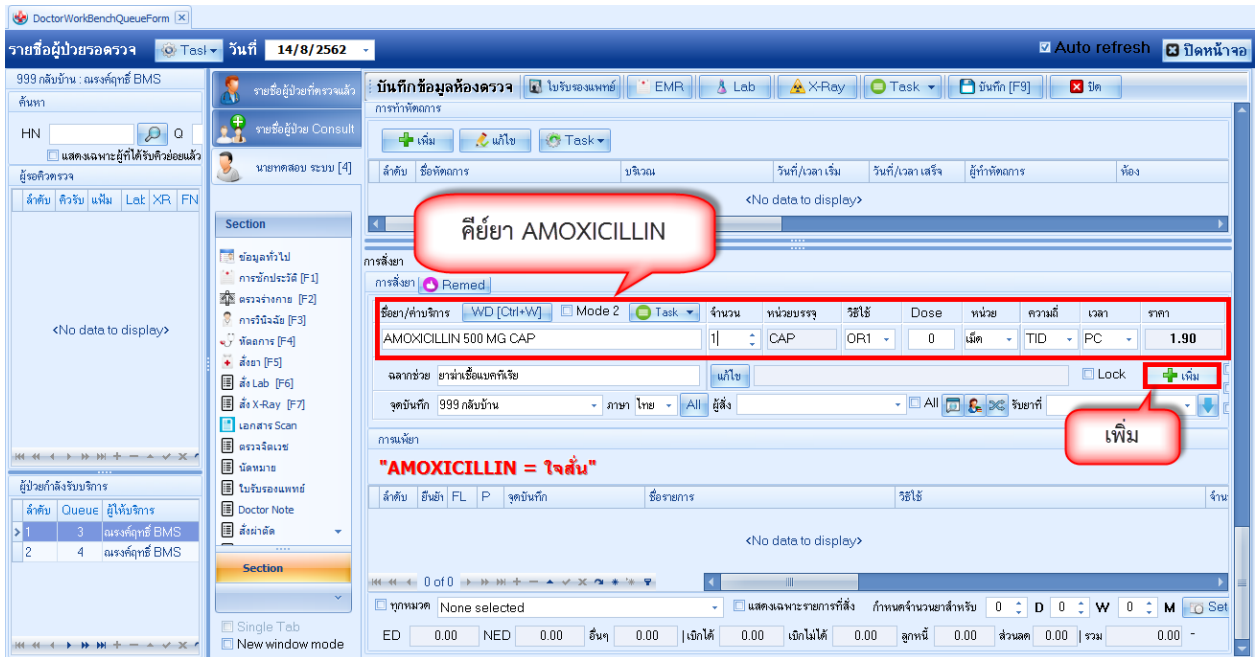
DoctorWorkBenchQueueForm

รายชื่อผู้ป่วยรอตรวจ Task วันที่ 14/8/2562

Auto refresh ปิดหน้าจอ

999 กลับบ้าน : ณรงค์ฤทธิ์ BMS

ค้นหา

HN Q

แสดงเฉพาะผู้ที่ได้รับคิวย่อยแล้ว

ผู้รอคิวตรวจ

| ลำดับ | คิวรับ | แฟ้ม | Lab | XR | FN |
|---|---|---|---|---|---|

<No data to display>

ผู้ป่วยกำลังรับบริการ

| ลำดับ | Queue | ผู้ให้บริการ |
|---|---|---|
| 1 | 3 | ณรงค์ฤทธิ์ BMS |
| 2 | 4 | ณรงค์ฤทธิ์ BMS |

รายชื่อผู้ป่วยที่ตรวจแล้ว

รายชื่อผู้ป่วย Consult

นายทดสอบ ระบบ [4]

Section

ข้อมูลทั่วไป
การซักประวัติ [F1]
ตรวจร่างกาย [F2]
การวินิจฉัย [F3]
หัตถการ [F4]
สั่งยา [F5]
สั่ง Lab [F6]
สั่ง X-Ray [F7]
เอกสาร Scan
ตรวจจิตเวช
นัดหมาย
ใบรับรองแพทย์
Doctor Note
สั่งผ่าตัด

Section

Single Tab
New window mode

บันทึกข้อมูลห้องตรวจ ใบรับรองแพทย์ EMR Lab X-Ray Task บันทึก [F9] ปิด

การทำหัตถการ

เพิ่ม แก้ไข Task

| ลำดับ | ชื่อหัตถการ | บริเวณ | วันที่/เวลา เริ่ม | วันที่/เวลา เสร็จ | ผู้ทำหัตถการ | ห้อง |
|---|---|---|---|---|---|---|

<No data to display>

คีย์ยา AMOXICILLIN

การสั่งยา

การสั่งยา Remed

| ชื่อยา/ค่าบริการ WD [Ctrl+W] Mode 2 Task | จำนวน | หน่วยบรรจุ | วิธีใช้ | Dose | หน่วย | ความถี่ | เวลา | ราคา |
|---|---|---|---|---|---|---|---|---|
| AMOXICILLIN 500 MG CAP | 1 | CAP | OR1 | 0 | เม็ด | TID | PC | 1.90 |

ฉลากช่วย ยาฆ่าเชื้อแบคทีเรีย แก้ไข Lock เพิ่ม

จุดบันทึก 999 กลับบ้าน ภาษา ไทย All ผู้สั่ง All รับยาที่

เพิ่ม

การแพ้ยา

"AMOXICILLIN = ใจสั่น"

| ลำดับ | ยืนยัน | FL | P | จุดบันทึก | ชื่อรายการ | วิธีใช้ | จำนวน |
|---|---|---|---|---|---|---|---|

<No data to display>

0 of 0

ทุกหมวด None selected แสดงเฉพาะรายการที่สั่ง กำหนดจำนวนยาสำหรับ 0 D 0 W 0 M Set

ED 0.00 NED 0.00 อื่นๆ 0.00 เบิกได้ 0.00 เบิกไม่ได้ 0.00 ลูกหนี้ 0.00 ส่วนลด 0.00 รวม 0.00